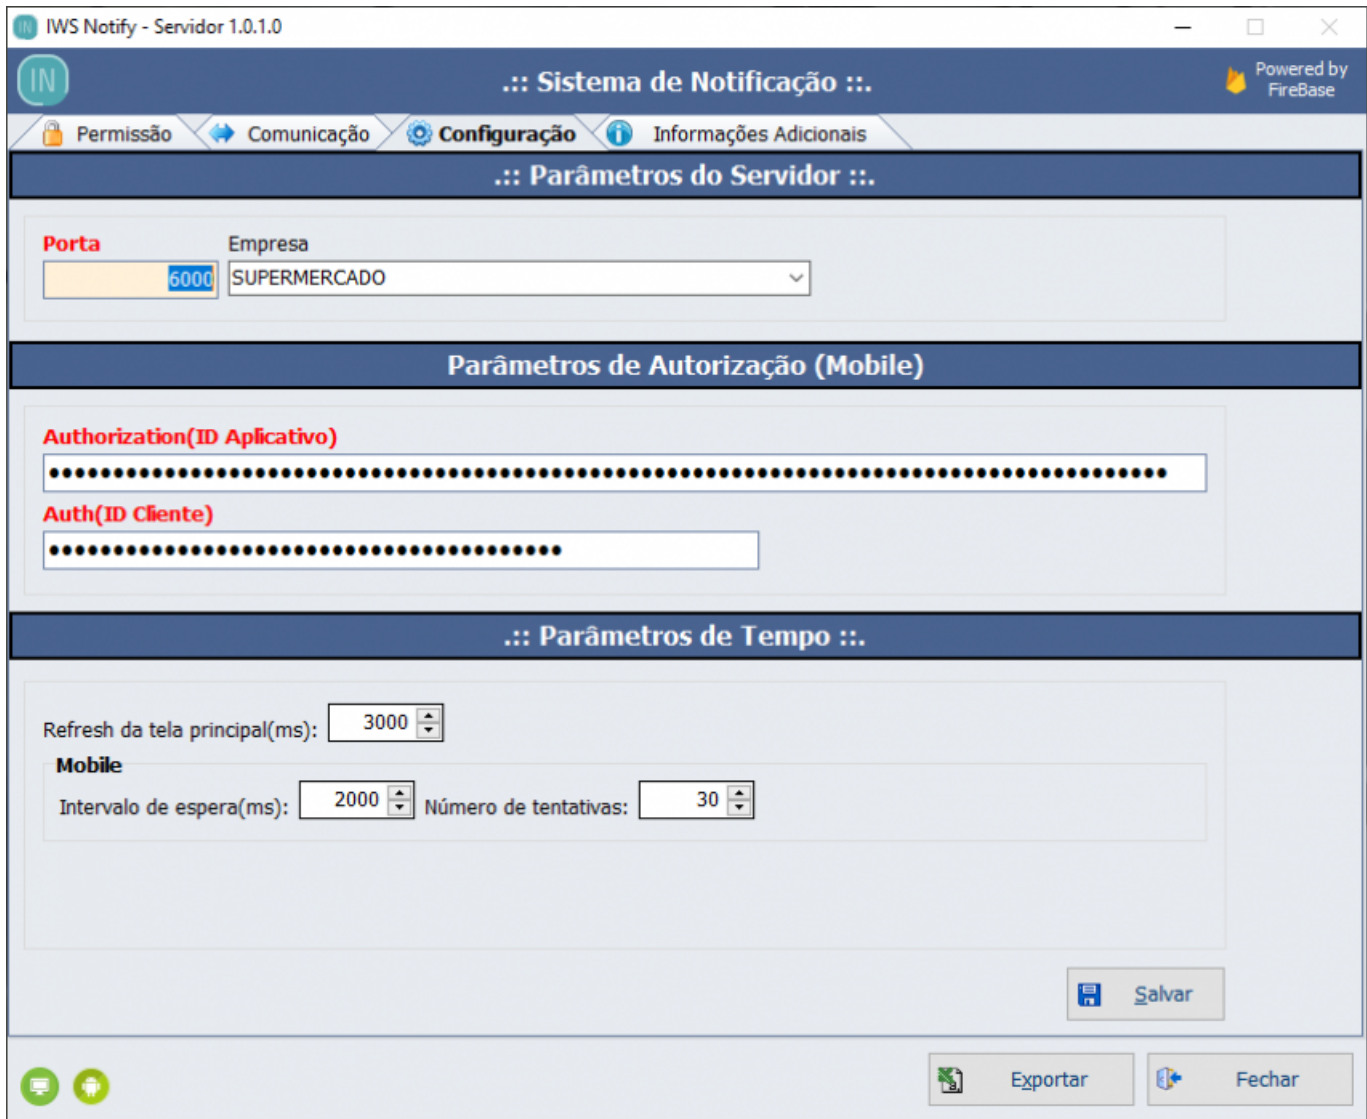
IWS Notify - Servidor 1.0.1.0

IN

.:: Sistema de Notificação ::.

Powered by FireBase

Permissão | Comunicação | Configuração | Informações Adicionais

.:: Parâmetros do Servidor ::.

Porta
6000

Empresa
SUPERMERCADO

Parâmetros de Autorização (Mobile)

Authorization(ID Aplicativo)
••••••••••••••••••••••••••••••••••••••••••••••••••••••••••••••••••••••••••••••••••••••••••••••••••••••••••••••

Auth(ID Cliente)
••••••••••••••••••••••••••••••••••••••••••••••••••••

.:: Parâmetros de Tempo ::.

Refresh da tela principal(ms): 3000

Mobile
Intervalo de espera(ms): 2000 Número de tentativas: 30

Salvar

Exportar

Fechar